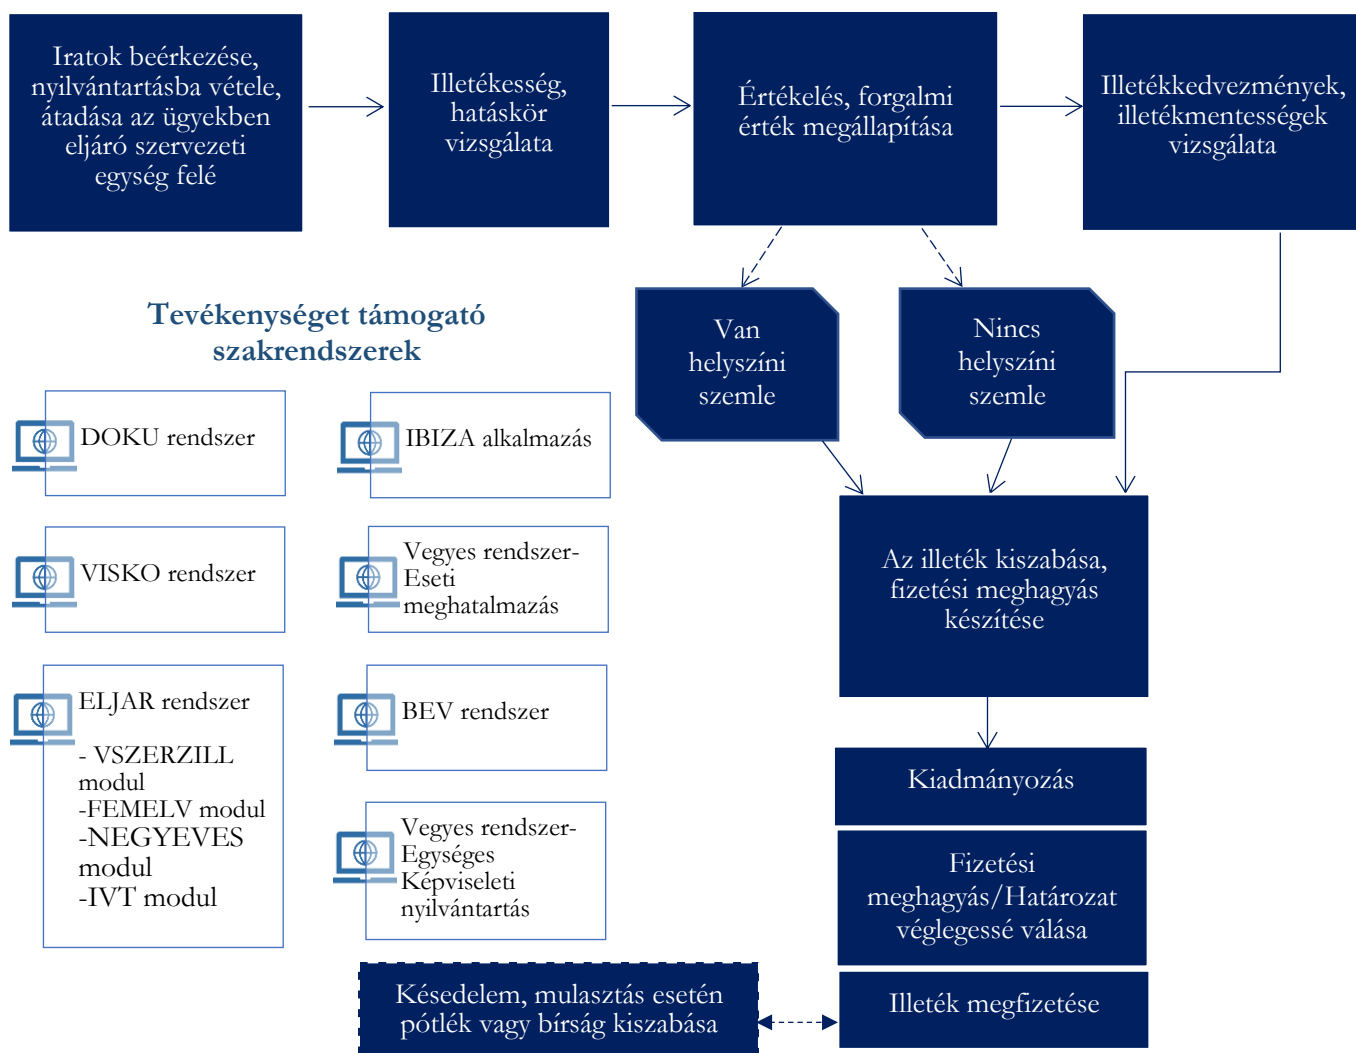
Iratok beérkezése, nyilvántartásba vétele, átadása az ügyekben eljáró szervezeti egység felé

Illetékesség, hatáskör vizsgálata

Értékelés, forgalmi érték megállapítása

Illetékkedvezmények, illetékmentességek vizsgálata

Van helyszíni szemle

Nincs helyszíni szemle

Tevékenységet támogató szakrendszerek

DOKU rendszer

IBIZA alkalmazás

VISKO rendszer

Vegyes rendszer-Eseti meghatalmazás

ELJAR rendszer

- VSZERZILL modul
-FEMELV modul
-NEGYEVES modul
-IVT modul

BEV rendszer

Vegyes rendszer-Egységes Képviseleti nyilvántartás

Az illeték kiszabása, fizetési meghagyás készítése

Kiadmányozás

Fizetési meghagyás/Határozat véglegessé válása

Késedelem, mulasztás esetén pótlék vagy bírság kiszabása

Illeték megfizetése